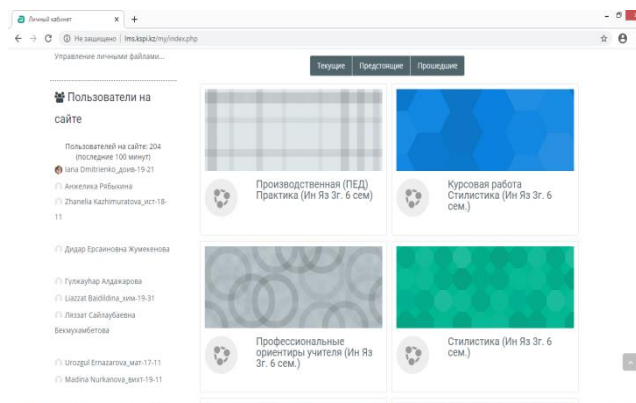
Личный кабинет × +

← → C ⓘ Не защищено | lms.kspi.kz/my/index.php

Управление личными файлами...

Текущие Предстоящие Прошедшие

Пользователи на сайте

Пользователи на сайте: 204 (последние 100 минут)

Iana Dmitrienko_доив-19-21

Анжелика Рябыкина

Zhanelia Kazhimuratova_ист-18-11

Дидар Ерсаиновна Жумекенова

Гулжаунар Алдажарова

Liazzat Baidildina_хим-19-31

Ляззат Сайлаубаевна Бекмухамбетова

Urozgul Ernazarova_мат-17-11

Madina Nurkanova_вихт-19-11

Производственная (ПЕД) Практика (Ин Яз 3г. 6 сем)

Курсовая работа Стилистика (Ин Яз 3г. 6 сем.)

Профессиональные ориентиры учителя (Ин Яз 3г. 6 сем.)

Стилистика (Ин Яз 3г. 6 сем.)